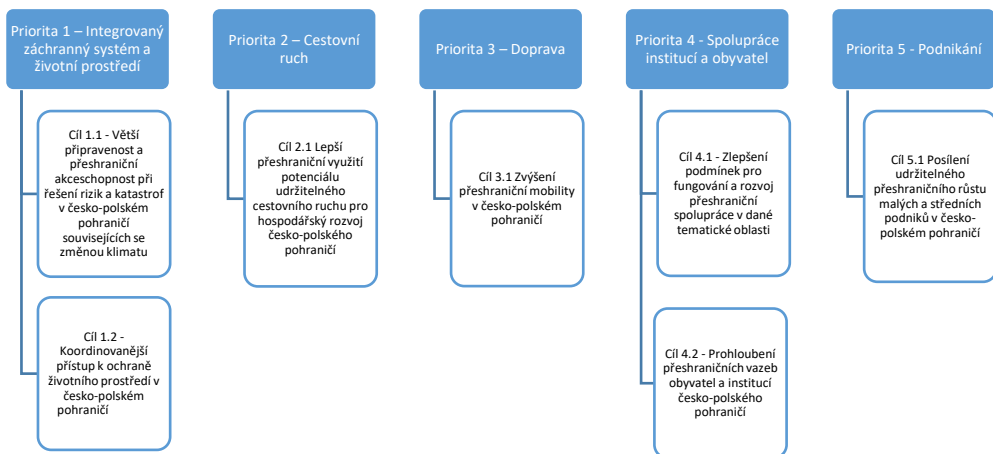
Priorita 1 – Integrovaný záchranný systém a životní prostředí

Cíl 1.1 - Větší připravenost a přeshraniční akceschopnost při řešení rizik a katastrof v česko-polském pohraničí souvisejících se změnou klimatu

Cíl 1.2 - Koordinovanější přístup k ochraně životního prostředí v česko-polském pohraničí

Priorita 2 – Cestovní ruch

Cíl 2.1 Lepší přeshraniční využití potenciálu udržitelného cestovního ruchu pro hospodářský rozvoj česko-polského pohraničí

Priorita 3 – Doprava

Cíl 3.1 Zvýšení přeshraniční mobility v česko-polském pohraničí

Priorita 4 - Spolupráce institucí a obyvatel

Cíl 4.1 - Zlepšení podmínek pro fungování a rozvoj přeshraniční spolupráce v dané tematické oblasti

Cíl 4.2 - Prohloubení přeshraničních vazeb obyvatel a institucí česko-polského pohraničí

Priorita 5 - Podnikání

Cíl 5.1 Posílení udržitelného přeshraničního růstu malých a středních podniků v česko-polském pohraničí